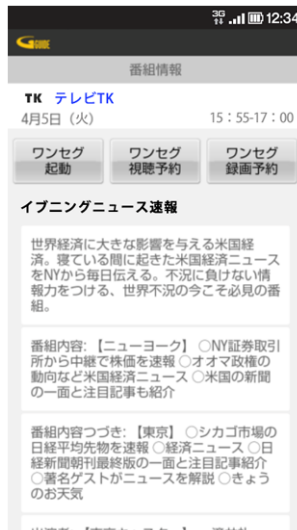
3G 12:34

G GUIDE

番組情報

TK テレビTK

4月5日（火） 15：55-17：00

ワンセグ起動

ワンセグ視聴予約

ワンセグ録画予約

イブニングニュース速報

世界経済に大きな影響を与える米国経済。寝ている間に起きた米国経済ニュースをNYから毎日伝える。不況に負けない情報力をつける、世界不況の今こそ必見の番組。

番組内容：［ニューヨーク］○NY証券取引所から中継で株価を速報○オオマ政権の動向など米国経済ニュース○米国の新聞の一面と注目記事も紹介

番組内容つづき：［東京］○シカゴ市場の日経平均先物を速報○経済ニュース○日経新聞朝刊最終版の一面と注目記事紹介○著名ゲストがニュースを解説○きょうのお天気

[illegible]